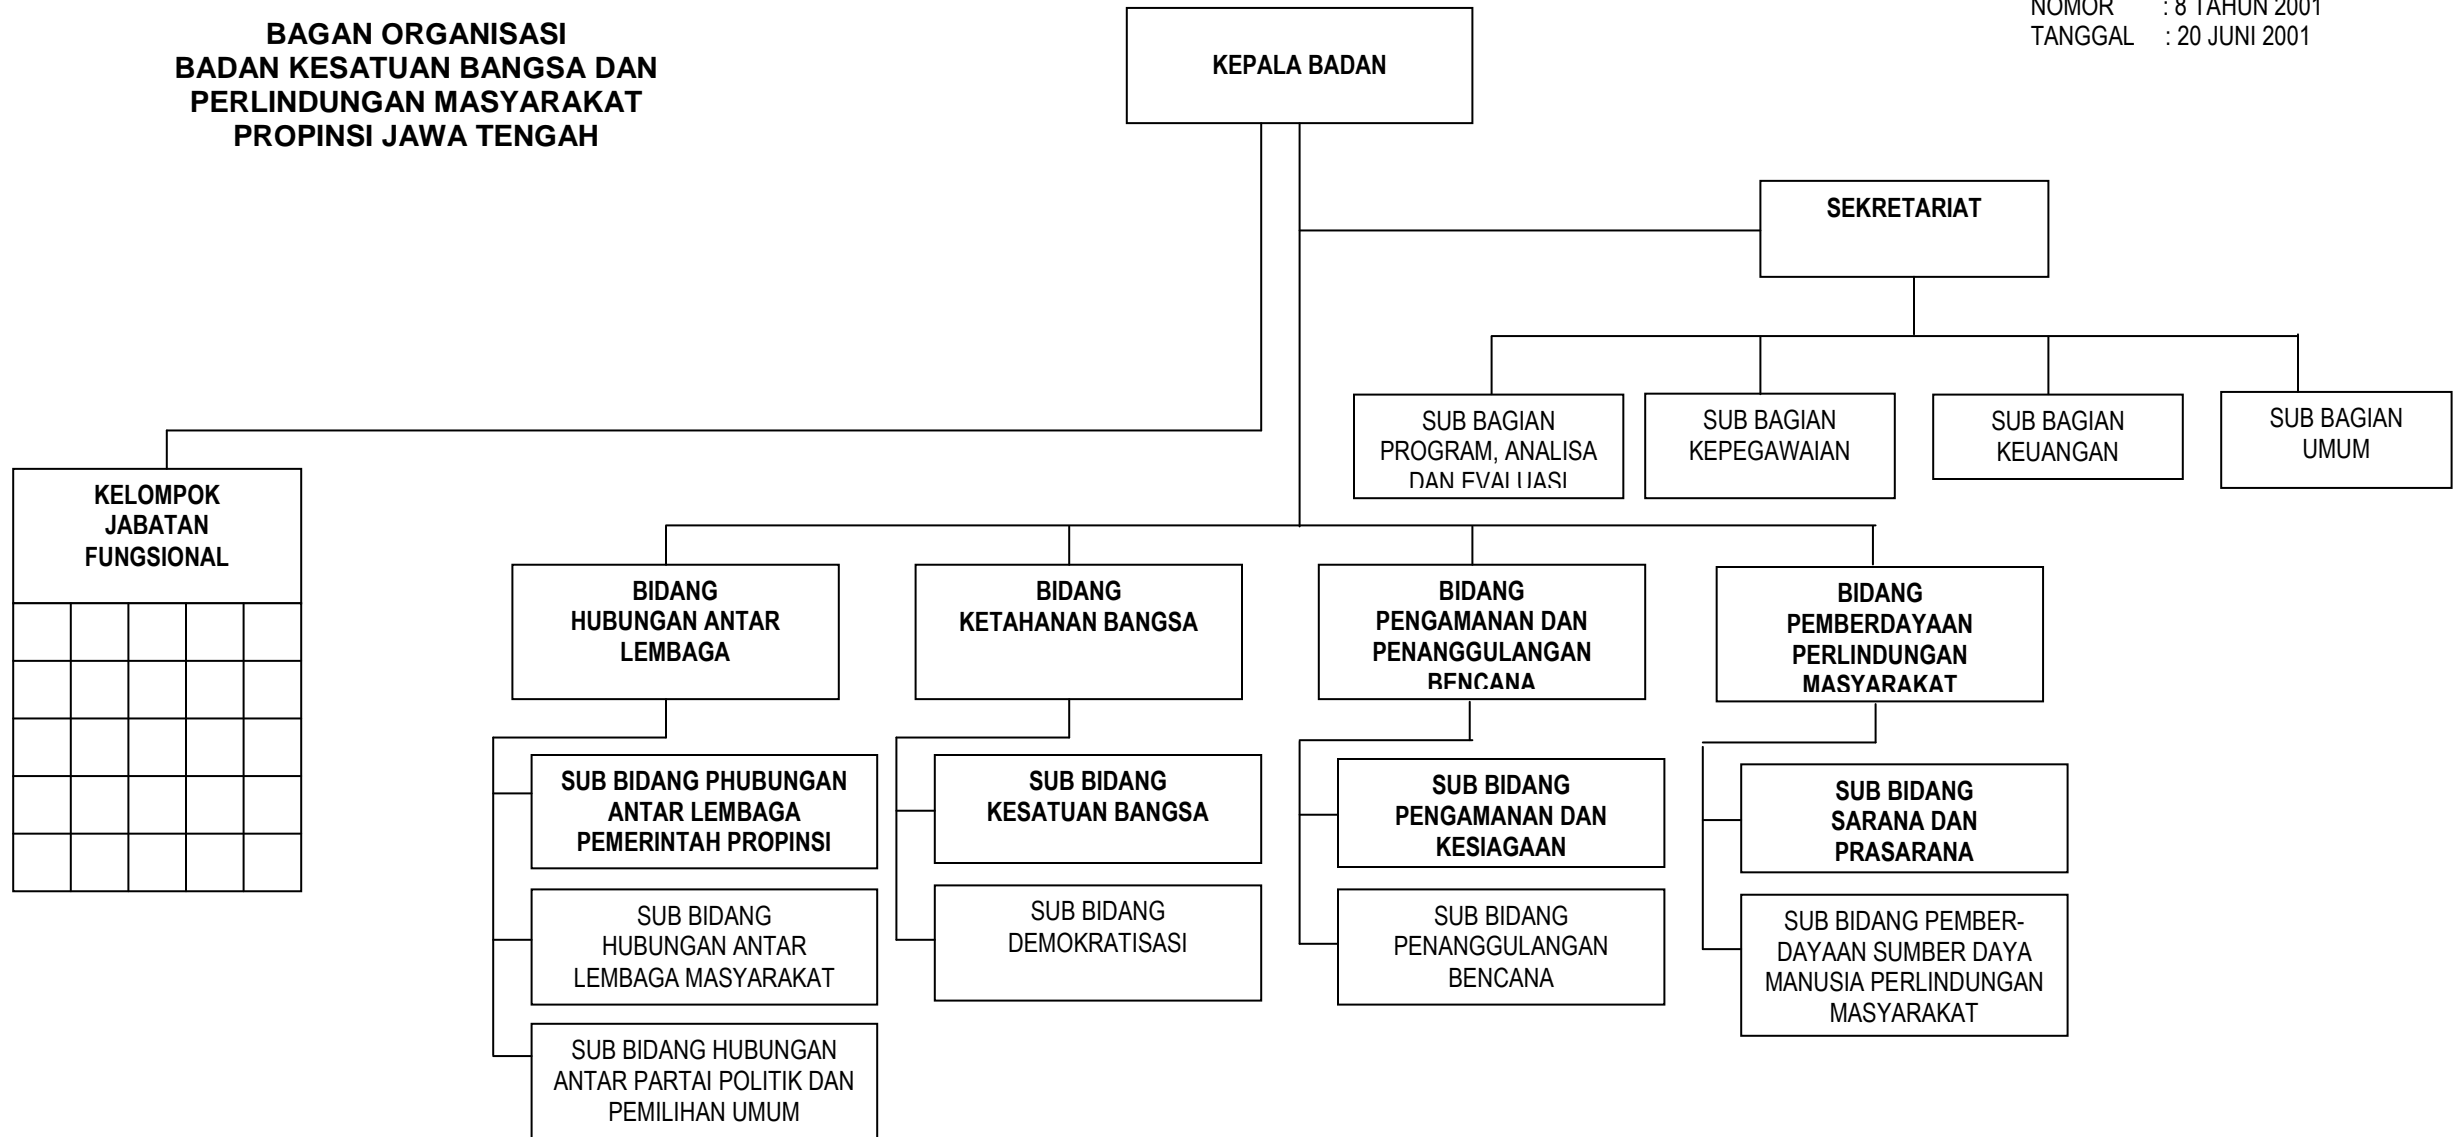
NOMOR : 8 TAHUN 2001
TANGGAL : 20 JUNI 2001

BAGAN ORGANISASI
BADAN KESATUAN BANGSA DAN PERLINDUNGAN MASYARAKAT
PROPINSI JAWA TENGAH

KEPALA BADAN

SEKRETARIAT

SUB BAGIAN PROGRAM, ANALISA DAN EVALUASI

SUB BAGIAN KEPEGAWAIAN

SUB BAGIAN KEUANGAN

SUB BAGIAN UMUM

KELOMPOK JABATAN FUNGSIONAL

BIDANG HUBUNGAN ANTAR LEMBAGA

SUB BIDANG PHUBUNGAN ANTAR LEMBAGA PEMERINTAH PROPINSI

SUB BIDANG HUBUNGAN ANTAR LEMBAGA MASYARAKAT

SUB BIDANG HUBUNGAN ANTAR PARTAI POLITIK DAN PEMILIHAN UMUM

BIDANG KETAHANAN BANGSA

SUB BIDANG KESATUAN BANGSA

SUB BIDANG DEMOKRATISASI

BIDANG PENGAMANAN DAN PENANGGULANGAN BENCANA

SUB BIDANG PENGAMANAN DAN KESIAGAAN

SUB BIDANG PENANGGULANGAN BENCANA

BIDANG PEMBERDAYAAN PERLINDUNGAN MASYARAKAT

SUB BIDANG SARANA DAN PRASARANA

SUB BIDANG PEMBERDAYAAN SUMBER DAYA MANUSIA PERLINDUNGAN MASYARAKAT